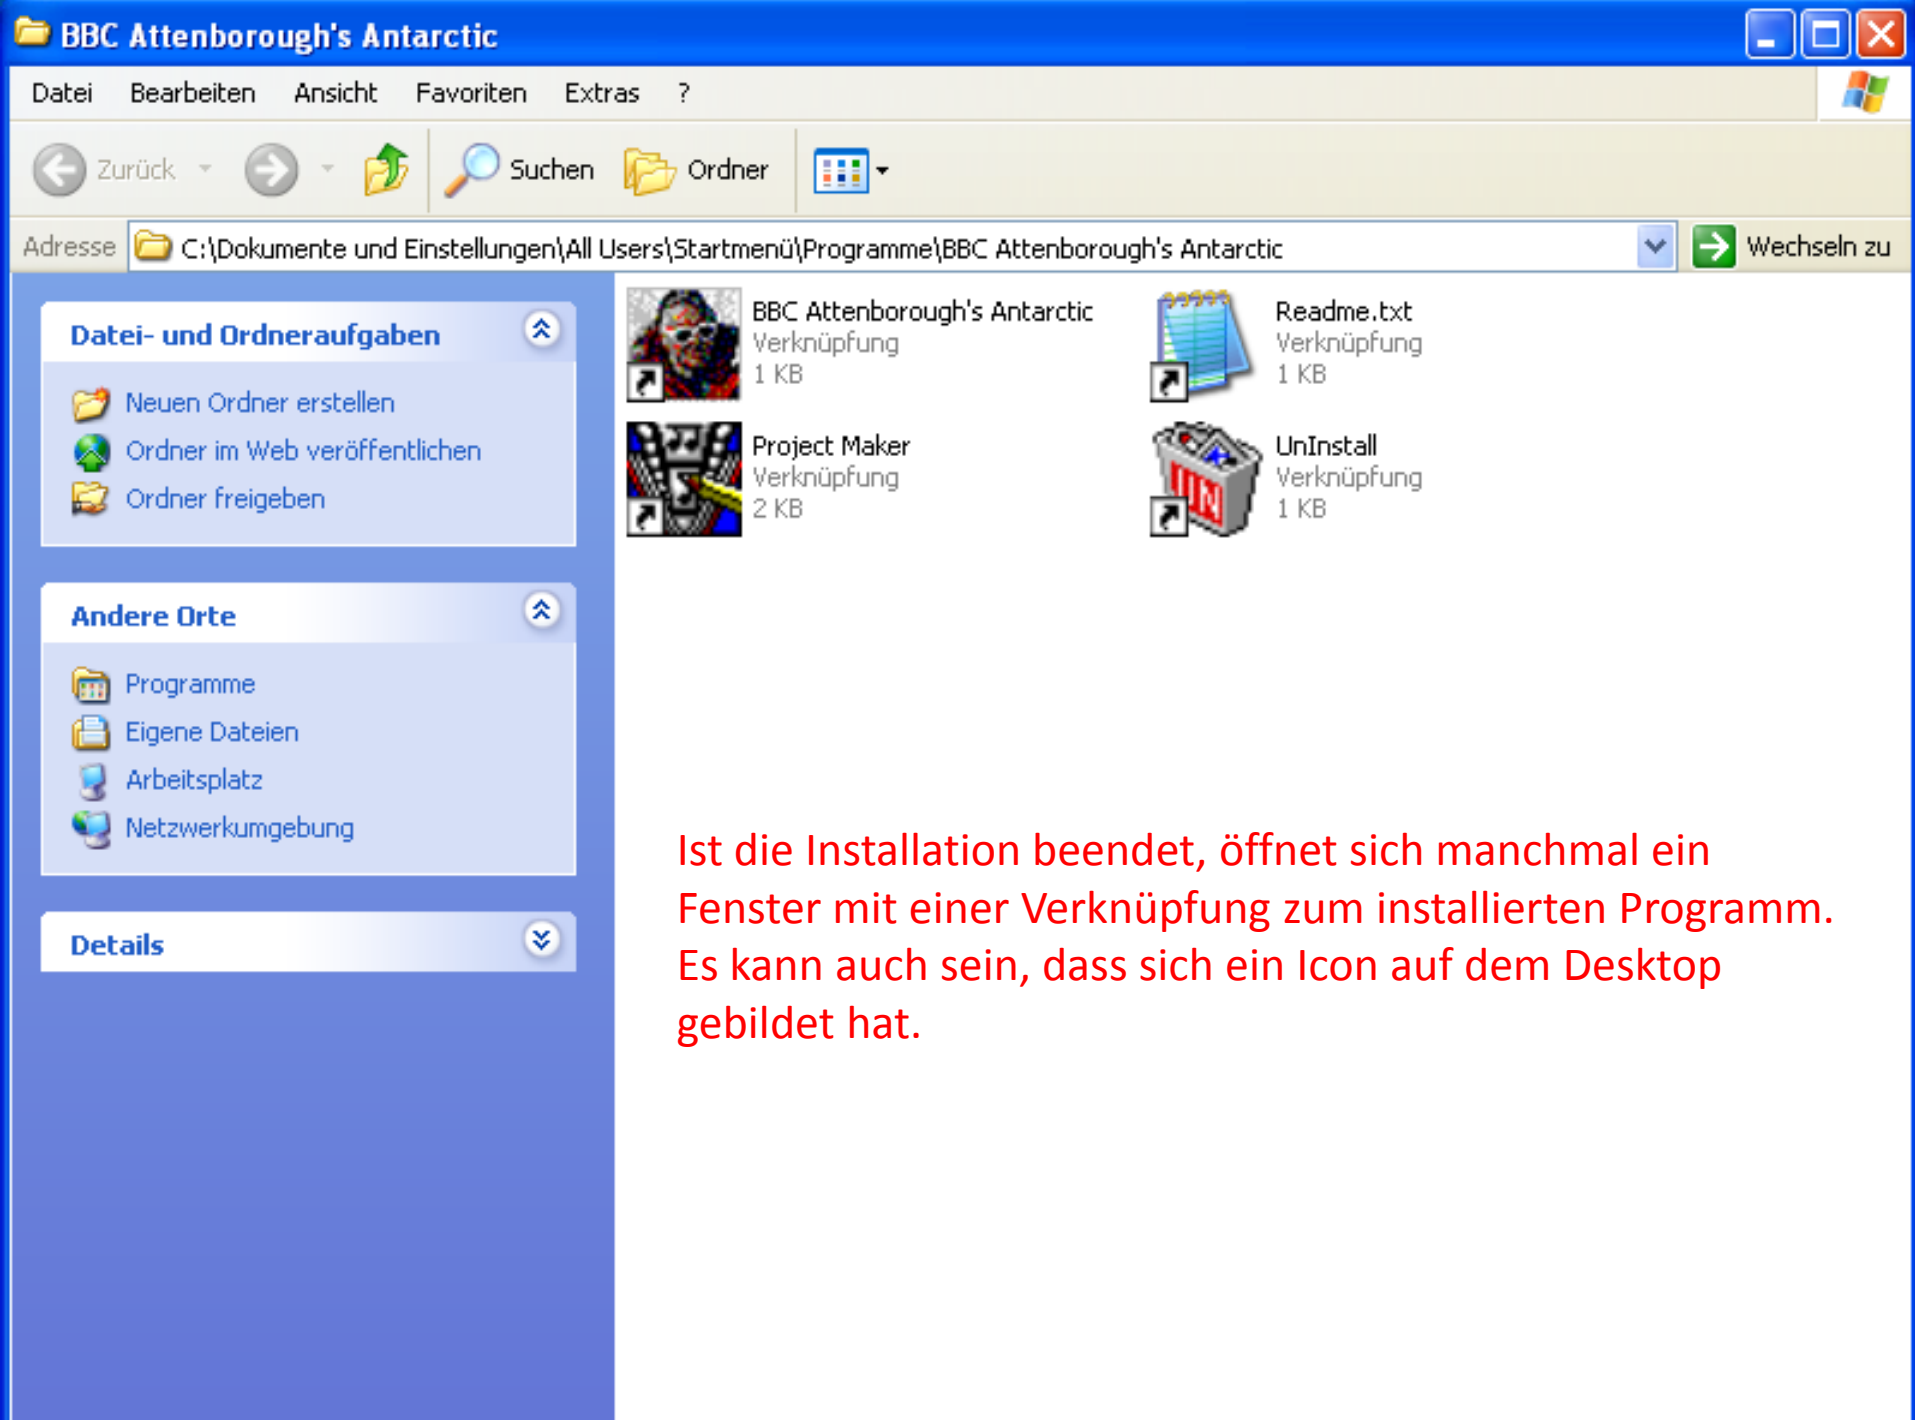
BBC Attenborough's Antarctic

Datei Bearbeiten Ansicht Favoriten Extras ?

Zurück Suchen Ordner

Adresse C:\Dokumente und Einstellungen\All Users\Startmenü\Programme\BBC Attenborough's Antarctic Wechseln zu

Datei- und Ordneraufgaben

Neuen Ordner erstellen
Ordner im Web veröffentlichen
Ordner freigeben

Andere Orte

Programme
Eigene Dateien
Arbeitsplatz
Netzwerkumgebung

Details

BBC Attenborough's Antarctic
Verknüpfung
1 KB

Readme.txt
Verknüpfung
1 KB

Project Maker
Verknüpfung
2 KB

UnInstall
Verknüpfung
1 KB

Ist die Installation beendet, öffnet sich manchmal ein Fenster mit einer Verknüpfung zum installierten Programm. Es kann auch sein, dass sich ein Icon auf dem Desktop gebildet hat.